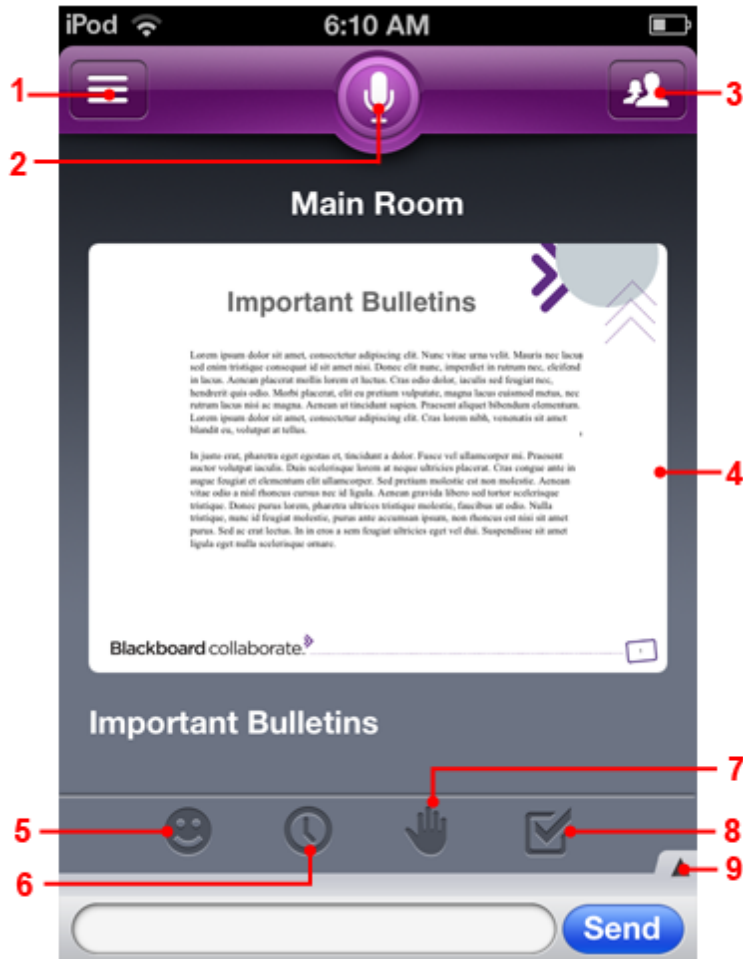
iPod 6:10 AM

1

2

3

Main Room

Important Bulletins

Lorem ipsum dolor sit amet, consectetur adipiscing elit. Nunc vitae urna velit. Mauris nec lacus sed enim tristique consequat id sit amet nisi. Donec elit nunc, imperdiet in rutrum nec, eleifend in lacus. Aenean placerat mollis lorem et luctus. Cras odio dolor, iaculis sed feugiat nec, hendrerit quis odio. Morbi placerat, elit eu pretium vulputate, magna lacus euismod metus, nec rutrum lacus nisi ac magna. Aenean ut tincidunt sapien. Praesent aliquet bibendum elementum. Lorem ipsum dolor sit amet, consectetur adipiscing elit. Cras lorem nibh, venenatis sit amet blandit eu, volutpat at tellus.

In justo erat, pharetra eget egestas et, tincidunt a dolor. Fusce vel ullamcorper mi. Praesent auctor volutpat iaculis. Duis scelerisque lorem at neque ultricies placerat. Cras congue ante in augue feugiat et elementum elit ullamcorper. Sed pretium molestie est non molestie. Aenean vitae odio a nisl rhoncus cursus nec id ligula. Aenean gravida libero sed tortor scelerisque tristique. Donec purus lorem, pharetra ultrices tristique molestie, faucibus ut odio. Nulla tristique, nunc id feugiat molestie, purus ante accumsan ipsum, non rhoncus est nisi sit amet purus. Sed ac erat lectus. In in eros a sem feugiat ultricies eget vel dui. Suspendisse sit amet ligula eget nulla scelerisque ornare.

Blackboard collaborate.

4

Important Bulletins

7

5

8

6

9

Send